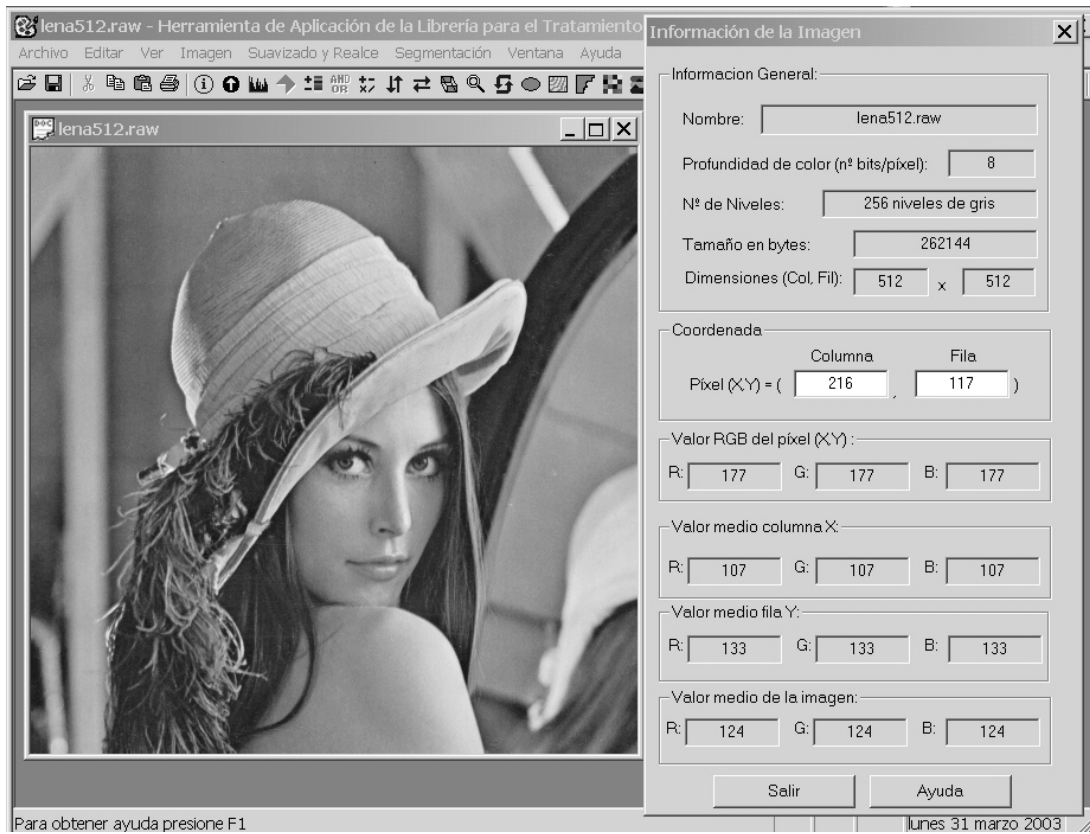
lena512.raw - Herramienta de Aplicación de la Librería para el Tratamiento

Archivo Editar Ver Imagen Suavizado y Realce Segmentación Ventana Ayuda

AND OR

lena512.raw

Información de la Imagen

Informacion General:

Nombre: lena512.raw

Profundidad de color (nº bits/píxel): 8

Nº de Niveles: 256 niveles de gris

Tamaño en bytes: 262144

Dimensiones (Col, Fil): 512 x 512

Coordenada

Columna Fila

Píxel (X,Y) = ( 216 , 117 )

Valor RGB del píxel (X,Y) :

R: 177 G: 177 B: 177

Valor medio columna X:

R: 107 G: 107 B: 107

Valor medio fila Y:

R: 133 G: 133 B: 133

Valor medio de la imagen:

R: 124 G: 124 B: 124

Salir Ayuda

Para obtener ayuda presione F1

lunes 31 marzo 2003